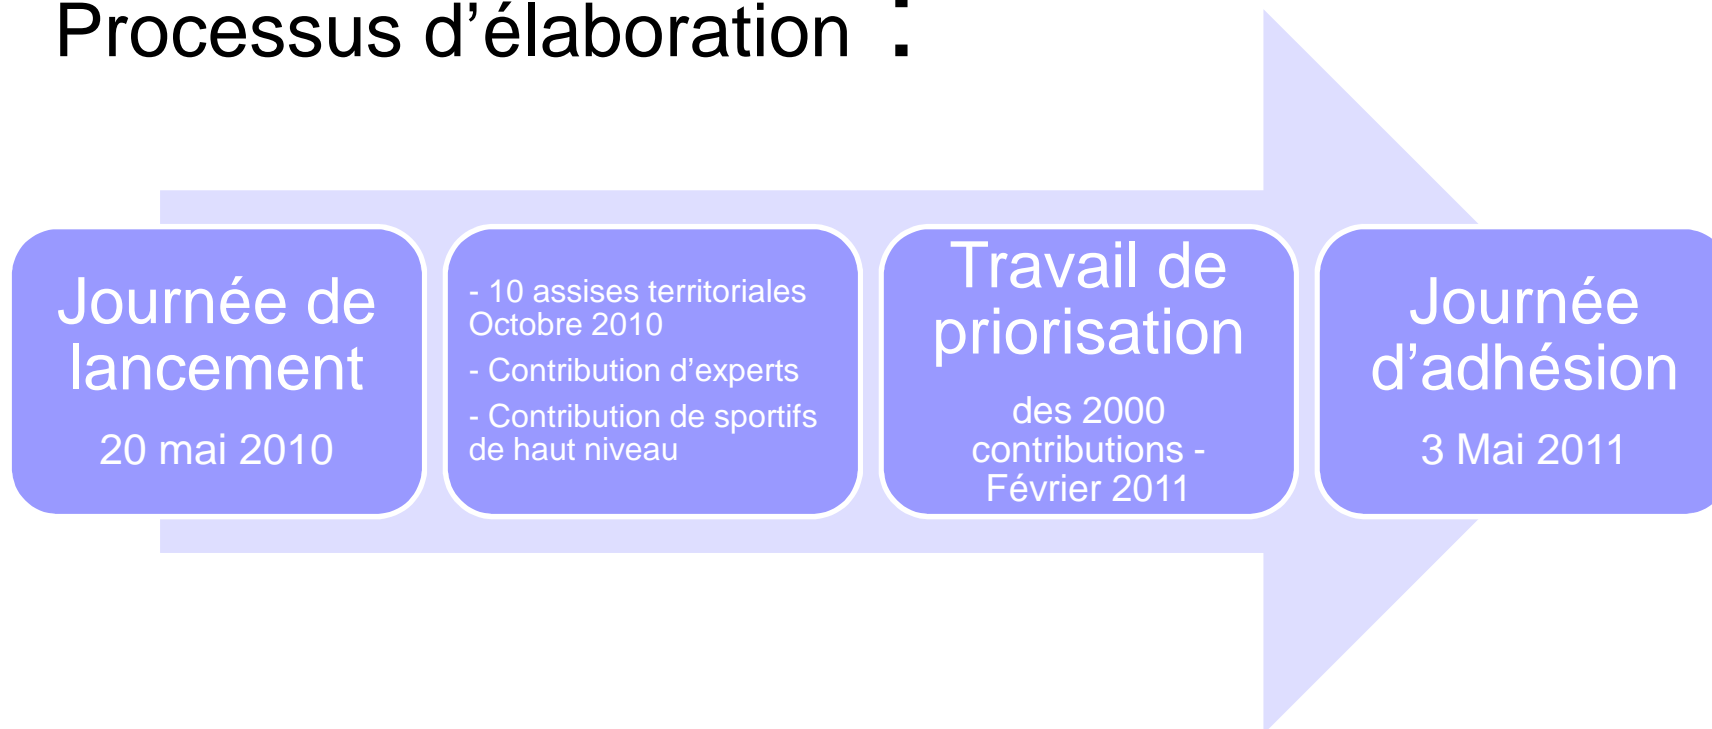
Processus d’élaboration :

Journée de lancement

20 mai 2010

- 10 assises territoriales Octobre 2010

- Contribution d’experts

- Contribution de sportifs de haut niveau

Travail de priorisation

des 2000 contributions - Février 2011

Journée d’adhésion

3 Mai 2011